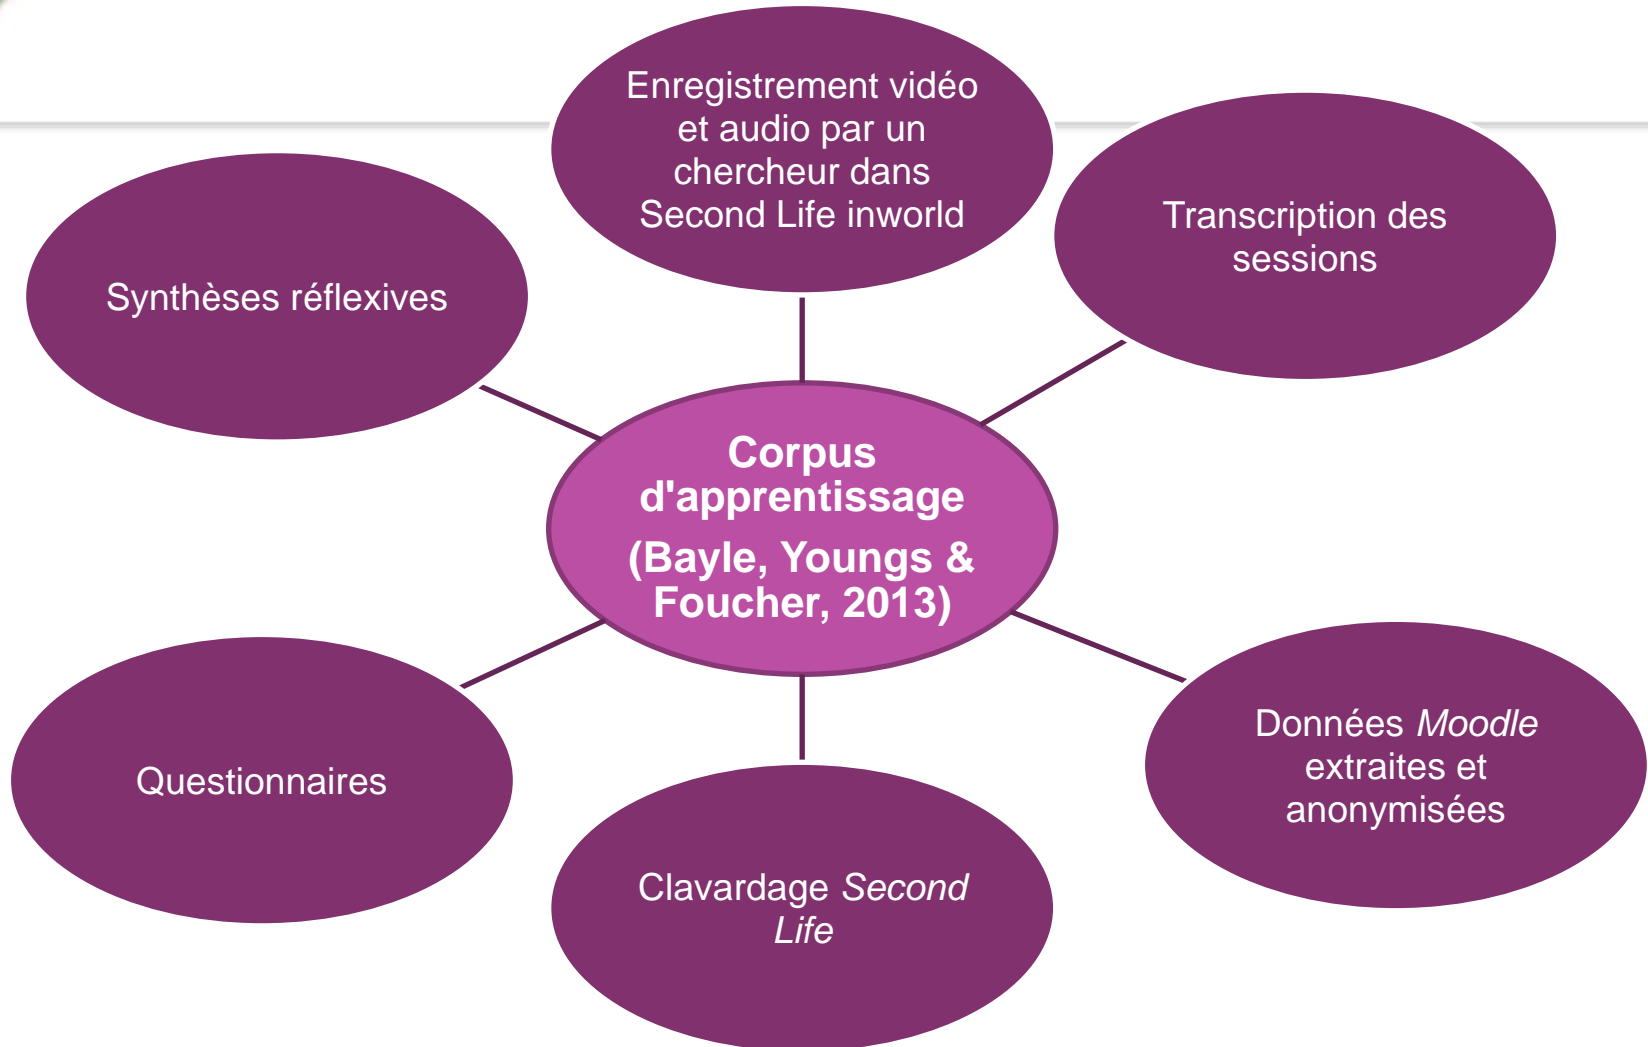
Enregistrement vidéo et audio par un chercheur dans Second Life inworld

Synthèses réflexives

Transcription des sessions

Corpus d'apprentissage (Bayle, Youngs & Foucher, 2013)

Questionnaires

Données *Moodle* extraites et anonymisées

Clavardage *Second Life*